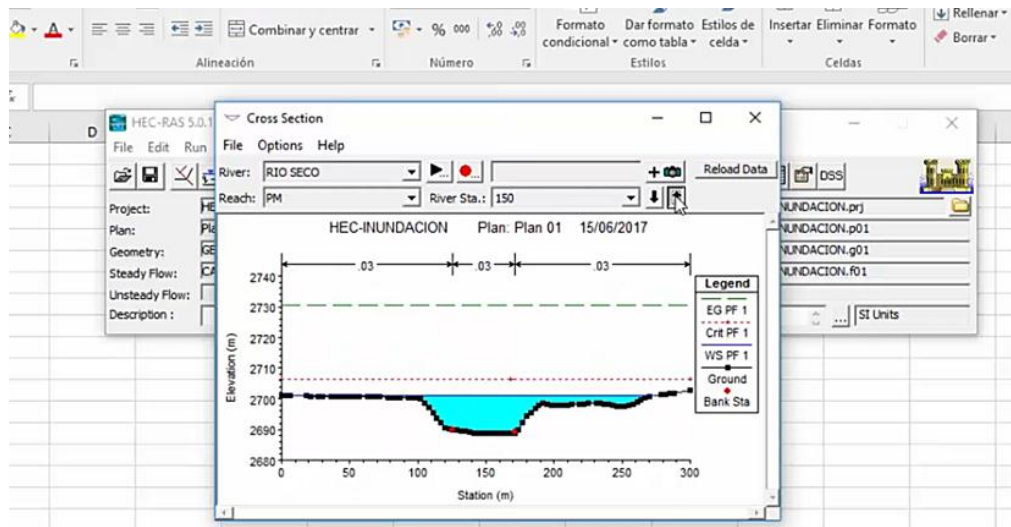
Combinar y centrar
% 000
Formato condicional
Dar formato como tabla
Estilos de celda
Insertar Eliminar Formato
Rellenar
Borrar
Alineación
Número
Estilos
Celdas

D
HEC-RAS 5.0.1
File Edit Run
Project:
Plan:
Geometry:
Steady Flow:
Unsteady Flow:
Description :
NUNDACION.prj
NUNDACION.p01
NUNDACION.g01
NUNDACION.f01
SI Units
DSS

Cross Section
File Options Help
River: RIO SECO
Reach: PM
River Sta.: 150
Reload Data

HEC-INUNDACION Plan: Plan 01 15/06/2017
.03 .03 .03
Legend
EG PF 1
Crit PF 1
WS PF 1
Ground
Bank Sta
Elevation (m)
2740
2730
2720
2710
2700
2690
2680
0 50 100 150 200 250 300
Station (m)